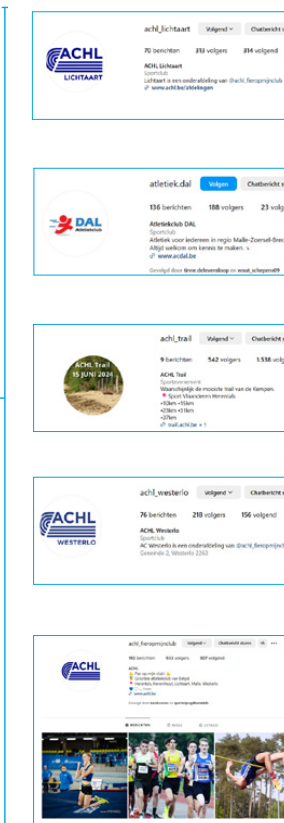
achl_lichtaart Volgend Chatbericht

70 berichten 313 volgers 314 volgend

ACHL Lichtaart
Sportclub
Lichtaart is een onderafdeling van @achl_fierzpmijnclub
www.achl.be/afdelingen

ACHL LICHTAART

atletiek.dal Volgen Chatbericht

136 berichten 188 volgers 23 volg

Atletiekclub DAL
Sportclub
Atletiek voor iedereen in regio Malle-Zoersel-Brec
Altijd welkom om kennis te maken.
www.acdal.be

Gevolgd door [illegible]

DAL Atletiekclub

achl_trail Volgend Chatbericht

9 berichten 542 volgers 1.538 volg

ACHL Trail
Sportevenement
Waanzinnig de mooiste trail van de Kempen.
Sport Vlaanderen Herentals
-10km -15km
-23km +31km
-37km
trail.achl.be + 1

ACHL Trail 15 JUNI 2024

achl_westerlo Volgend Chatbericht

76 berichten 210 volgers 156 volgend

ACHL Westerlo
Sportclub
AC Westerlo is een onderafdeling van @achl_fierzpmijnclub
Gemeinde 2, Westerlo 2260

ACHL WESTERLO

achl_fierzpmijnclub Volgend Chatbericht sturen

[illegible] berichten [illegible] volgers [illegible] volgend

ACHL
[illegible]

ACHL